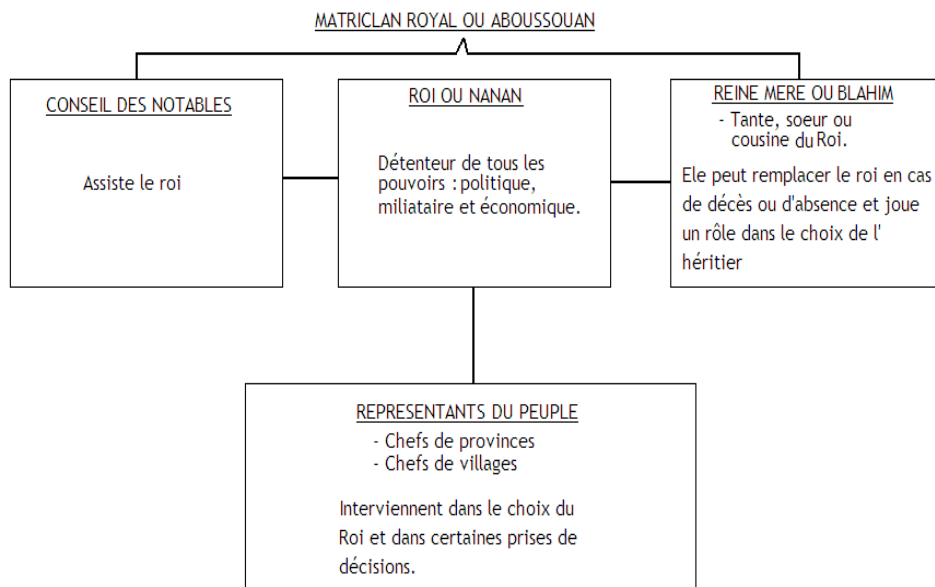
MATRICLAN ROYAL OU ABOUSSOUAN

CONSEIL DES NOTABLES

Assiste le roi

ROI OU NANAN

Détenteur de tous les pouvoirs : politique, miliataire et économique.

REINE MERE OU BLAHIM

- Tante, soeur ou cousine du Roi.

Ele peut remplacer le roi en cas de décès ou d'absence et joue un rôle dans le choix de l' héritier

REPRESENTANTS DU PEUPLE

- Chefs de provinces
- Chefs de villages

Interviennent dans le choix du Roi et dans certaines prises de décisions.